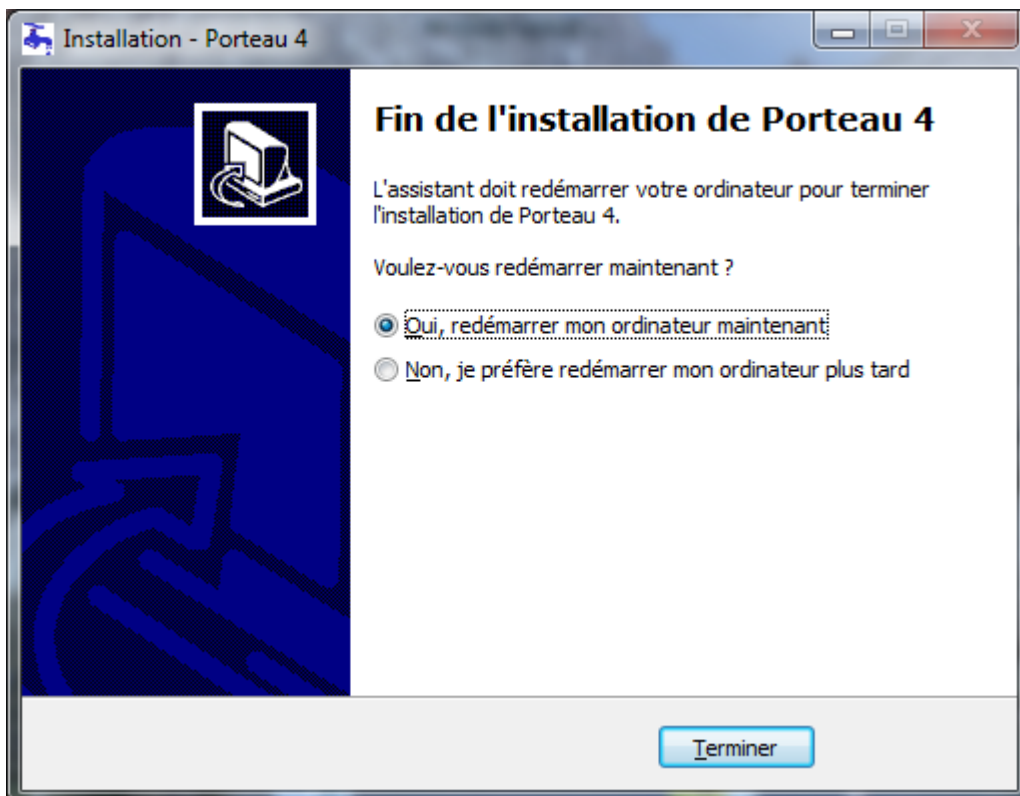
Installation - Porteau 4

Fin de l'installation de Porteau 4

L'assistant doit redémarrer votre ordinateur pour terminer l'installation de Porteau 4.

Voulez-vous redémarrer maintenant ?

Oui, redémarrer mon ordinateur maintenant

Non, je préfère redémarrer mon ordinateur plus tard

Terminer